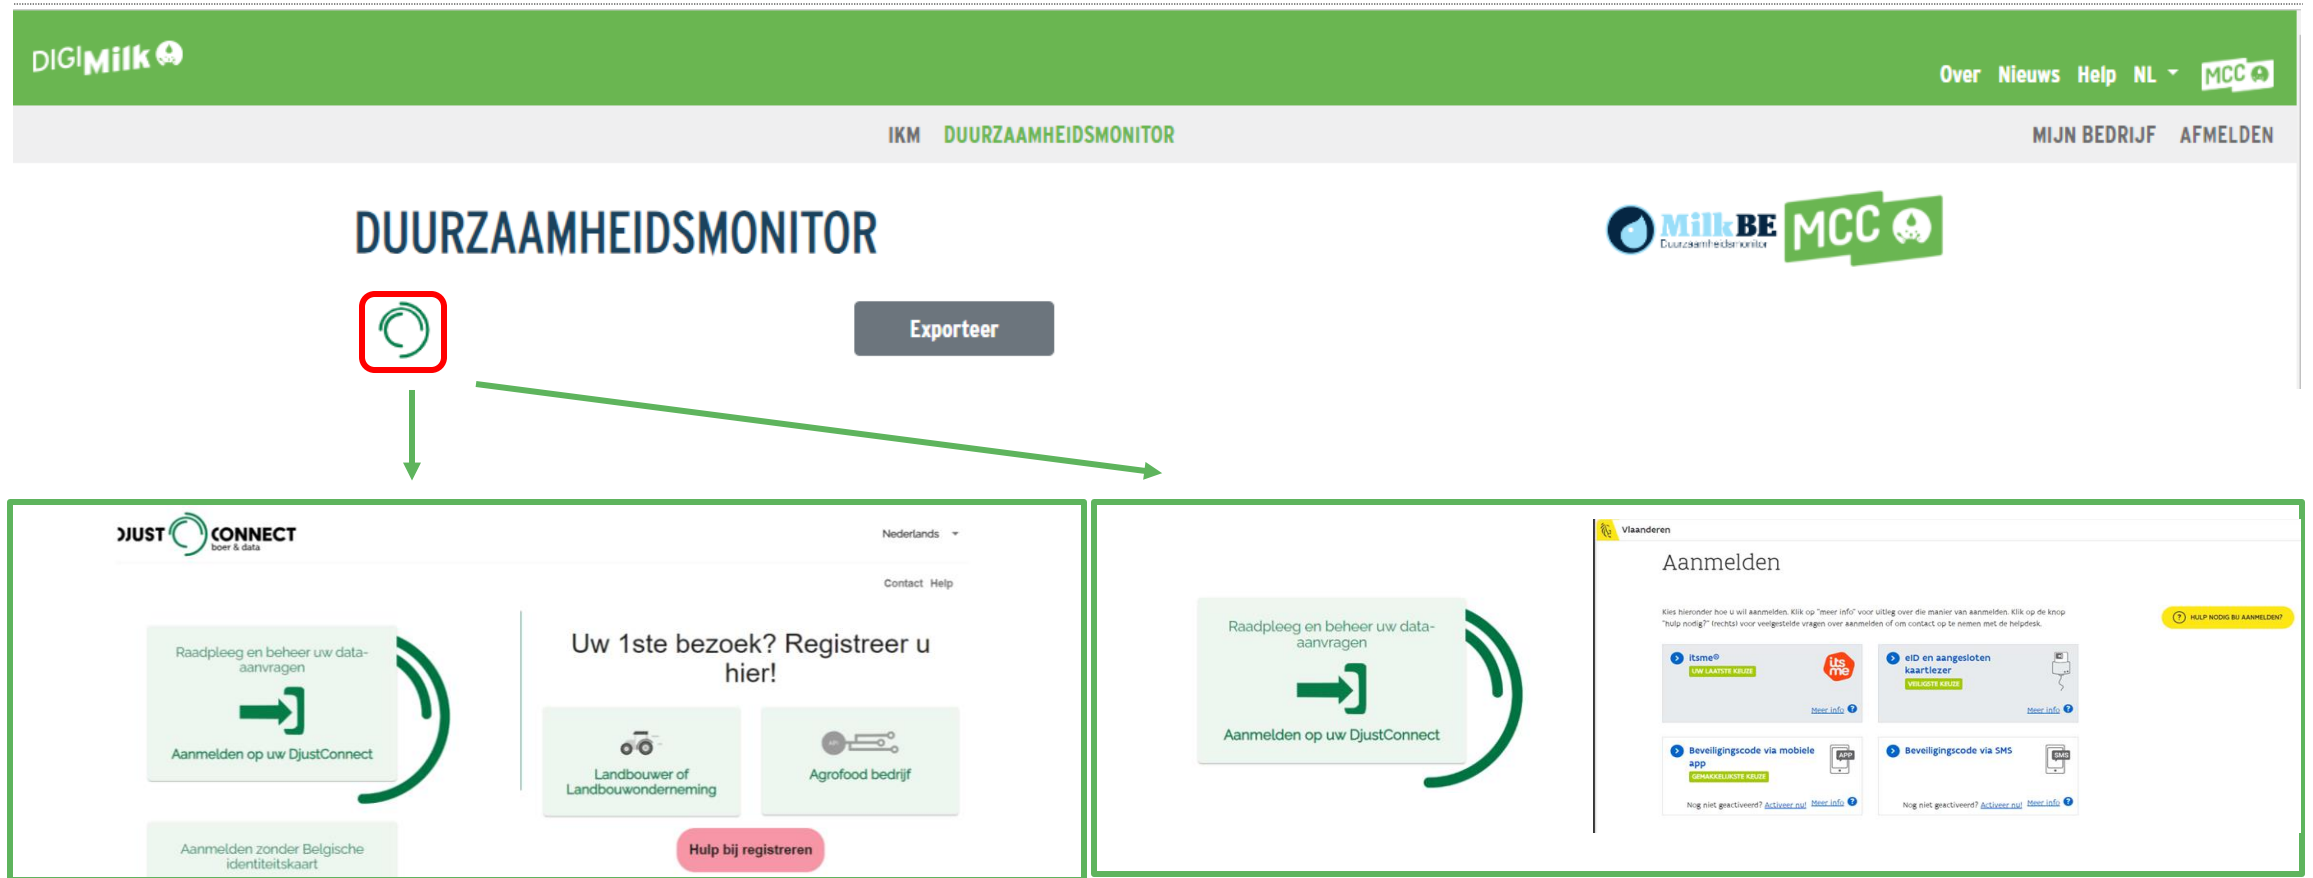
DIGIMilk

Over Nieuws Help NL MCC

IKM DUURZAAMHEIDSMONITOR MIJN BEDRIJF AFMELDEN

DUURZAAMHEIDSMONITOR

MilkBE Duurzaamheidsmonitor MCC

Exporteer

DJUST CONNECT boer & data

Nederlands

Contact Help

Raadpleeg en beheer uw data-aanvragen

Aanmelden op uw DjustConnect

Uw 1ste bezoek? Registreer u hier!

Landbouwer of Landbouwonderneming

Agrofood bedrijf

Hulp bij registreren

Aanmelden zonder Belgische identiteitskaart

Raadpleeg en beheer uw data-aanvragen

Aanmelden op uw DjustConnect

Vlaanderen

Aanmelden

Kies hieronder hoe u wil aanmelden. Klik op "meer info" voor uitleg over die manier van aanmelden. Klik op de knop "hulp nodig?" (rechts) voor veelgestelde vragen over aanmelden of om contact op te nemen met de helpdesk.

HULP NODIG BIJ AANMELDEN?

itsme® UW LAATSTE KEUZE Meer info

eID en aangesloten kaartlezer VEILIGSTE KEUZE Meer info

Beveiligingscode via mobiele app GEMAKKELIJKSTE KEUZE Nog niet geactiveerd? Activeer nu! Meer info

Beveiligingscode via SMS Nog niet geactiveerd? Activeer nu! Meer info